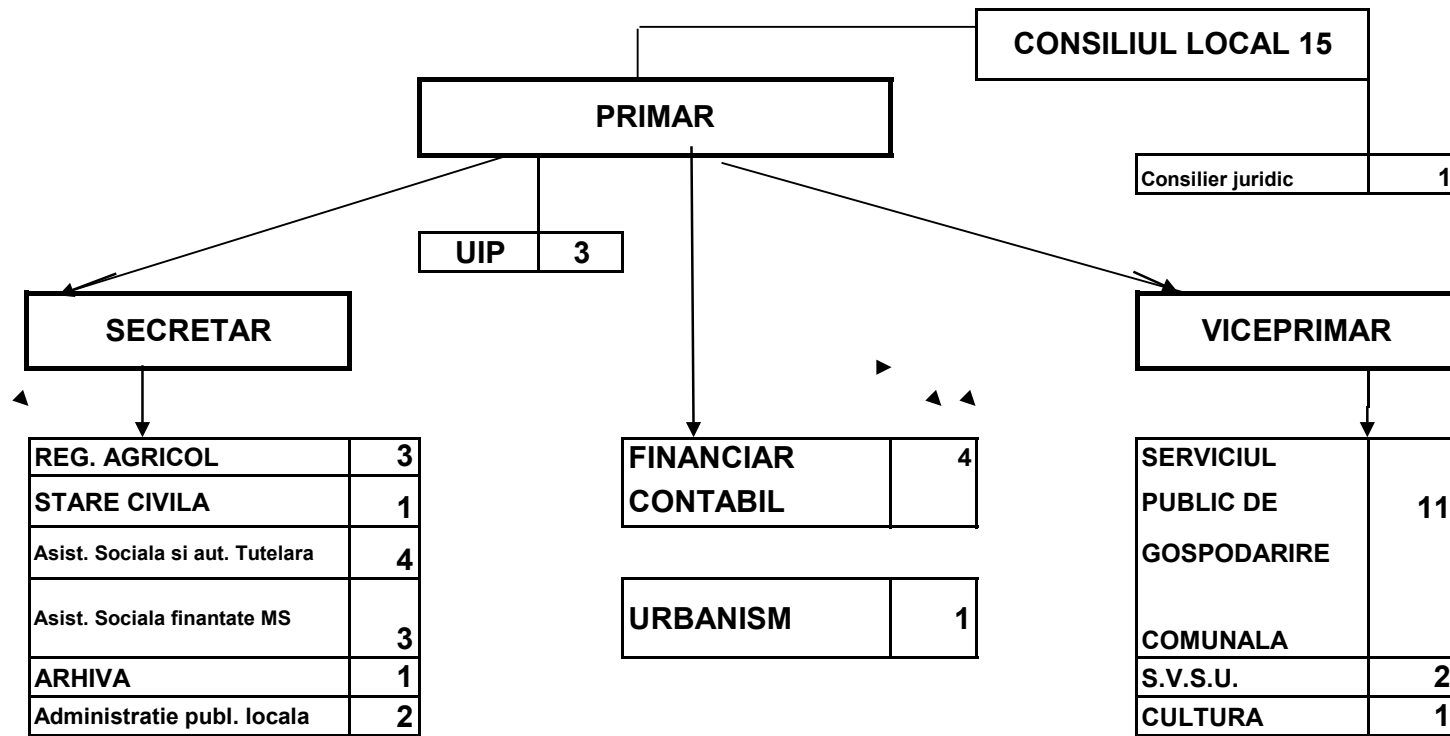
CONSILIUL LOCAL 15

PRIMAR

| Consilier juridic | 1 |
|---|---|

| UIP | 3 |
|---|---|

SECRETAR

VICEPRIMAR

| REG. AGRICOL | 3 |
|---|---|
| STARE CIVILA | 1 |
| Asist. Sociala si aut. Tutelara | 4 |
| Asist. Sociala finantate MS | 3 |
| ARHIVA | 1 |
| Administratie publ. locala | 2 |

| FINANCIAR CONTABIL | 4 |
|---|---|

| URBANISM | 1 |
|---|---|

| SERVICIUL PUBLIC DE GOSPODARIRE COMUNALA | 11 |
|---|---|
| S.V.S.U. | 2 |
| CULTURA | 1 |